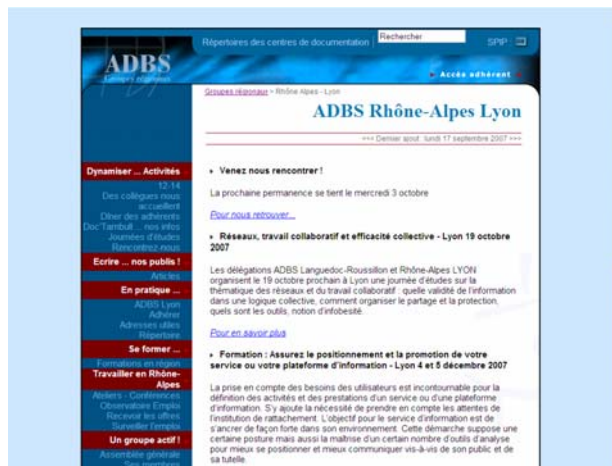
ADBS
Groupes régionaux

Répertoires des centres de documentation
Rechercher
SPIP

Accès adhérent

Groupes régionaux > Rhône-Alpes - Lyon

ADBS Rhône-Alpes Lyon

<<< Dernier ajout : lundi 17 septembre 2007 >>>

Dynamiser ... Activités
12-14
Des collègues nous accueillent
Dîner des adhérents
Doc'Tambull ... nos infos
Journées d'études
Rencontrez-nous
Ecrire ... nos publis !
Articles
En pratique ...
ADBS Lyon
Adhérer
Adresses utiles
Répertoire
Se former ...
Formations en région
Travailler en Rhône-Alpes
Ateliers - Conférences
Observatoire Emploi
Recevoir les offres
Surveiller l'emploi
Un groupe actif !
Assemblée générale
Ses membres

Venez nous rencontrer !

La prochaine permanence se tient le mercredi 3 octobre

Pour nous retrouver...

Réseaux, travail collaboratif et efficacité collective - Lyon 19 octobre 2007

Les délégations ADBS Languedoc-Roussillon et Rhône-Alpes LYON organisent le 19 octobre prochain à Lyon une journée d'études sur la thématique des réseaux et du travail collaboratif : quelle validité de l'information dans une logique collective, comment organiser le partage et la protection, quels sont les outils, notion d'infobesité.

Pour en savoir plus

Formation : Assurez le positionnement et la promotion de votre service ou votre plateforme d'information - Lyon 4 et 5 décembre 2007

La prise en compte des besoins des utilisateurs est incontournable pour la définition des activités et des prestations d'un service ou d'une plateforme d'information. S'y ajoute la nécessité de prendre en compte les attentes de l'institution de rattachement. L'objectif pour le service d'information est de s'ancrer de façon forte dans son environnement. Cette démarche suppose une certaine posture mais aussi la maîtrise d'un certain nombre d'outils d'analyse pour mieux se positionner et mieux communiquer vis-à-vis de son public et de sa tutelle.